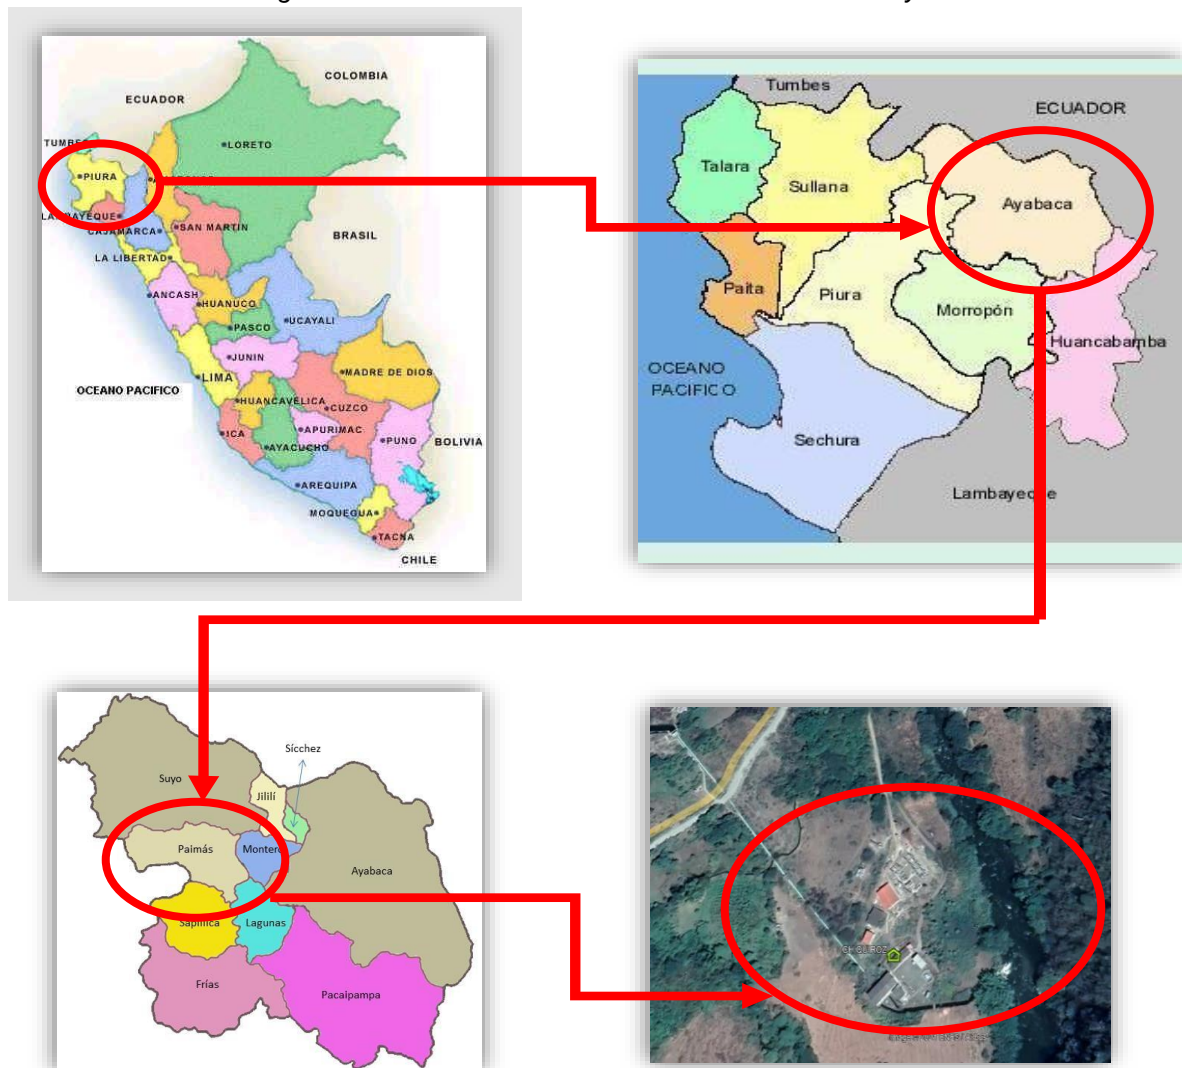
COLOMBIA
ECUADOR
TUMBES
LORETO
PIURA
LAMBAYEQUE
CAJAMARCA
SAN MARTIN
BRASIL
LA LIBERTAD
ANCASH
HUANUCO
PASCO
UCAYALI
JUNIN
OCEANO PACIFICO
LIMA
MADRE DE DIOS
HUANCAVELICA
CUZCO
ICA
APURIMAC
PUNO
BOLIVIA
AYACUCHO
AREQUIPA
MOQUEGUA
TACNA
CHILE

Tumbes
ECUADOR
Talara
Sullana
Ayabaca
Paita
Piura
Morropón
Huancabamba
OCEANO PACIFICO
Sechura
Lambayeque

Sícchez
Suyo
Jililí
Paimás
Montero
Ayabaca
Sapillica
Lagunas
Frías
Pacaipampa

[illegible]